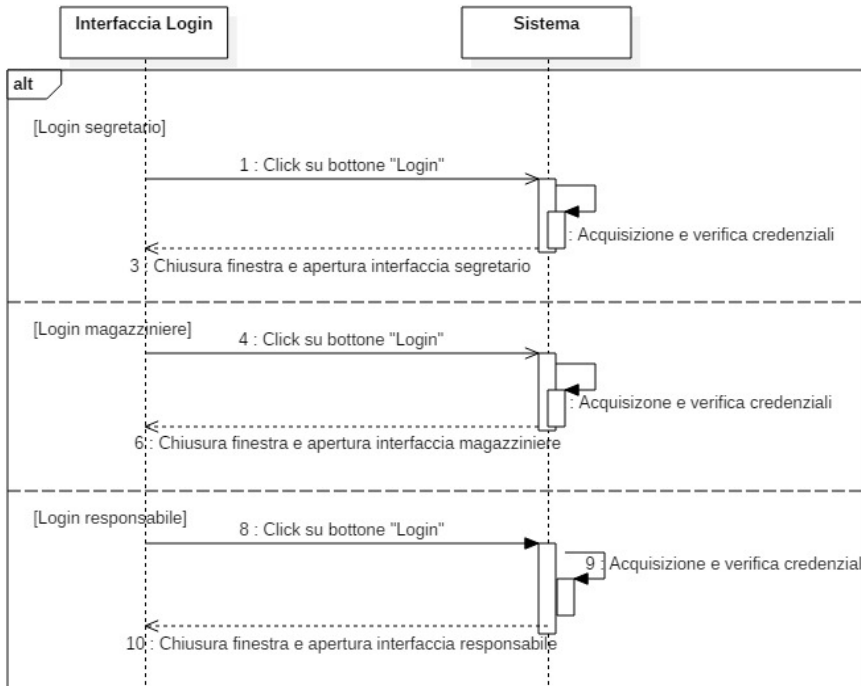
Interfaccia Login

Sistema

alt

[Login segretario]

1 : Click su bottone "Login"

: Acquisizione e verifica credenziali

3 : Chiusura finestra e apertura interfaccia segretario

[Login magazziniere]

4 : Click su bottone "Login"

: Acquisizone e verifica credenziali

6 : Chiusura finestra e apertura interfaccia magazziniere

[Login responsabile]

8 : Click su bottone "Login"

9 : Acquisizione e verifica credenzial

10 : Chiusura finestra e apertura interfaccia responsabile